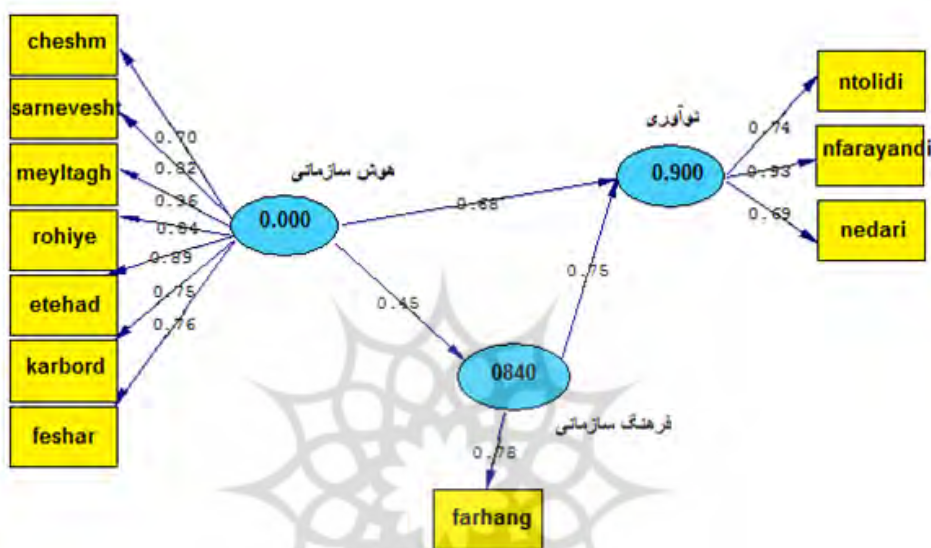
cheshm
sarnevesht
meyltagh
rohiye
etehad
karbord
feshar
0.70
0.82
0.96
0.84
0.89
0.75
0.76
هوش سازمانی
0.000
0.68
0.45
نوآوری
0.900
0.74
0.93
0.69
ntolidi
nfarayandi
nedari
0.75
0840
فرهنگ سازمانی
0.78
farhang